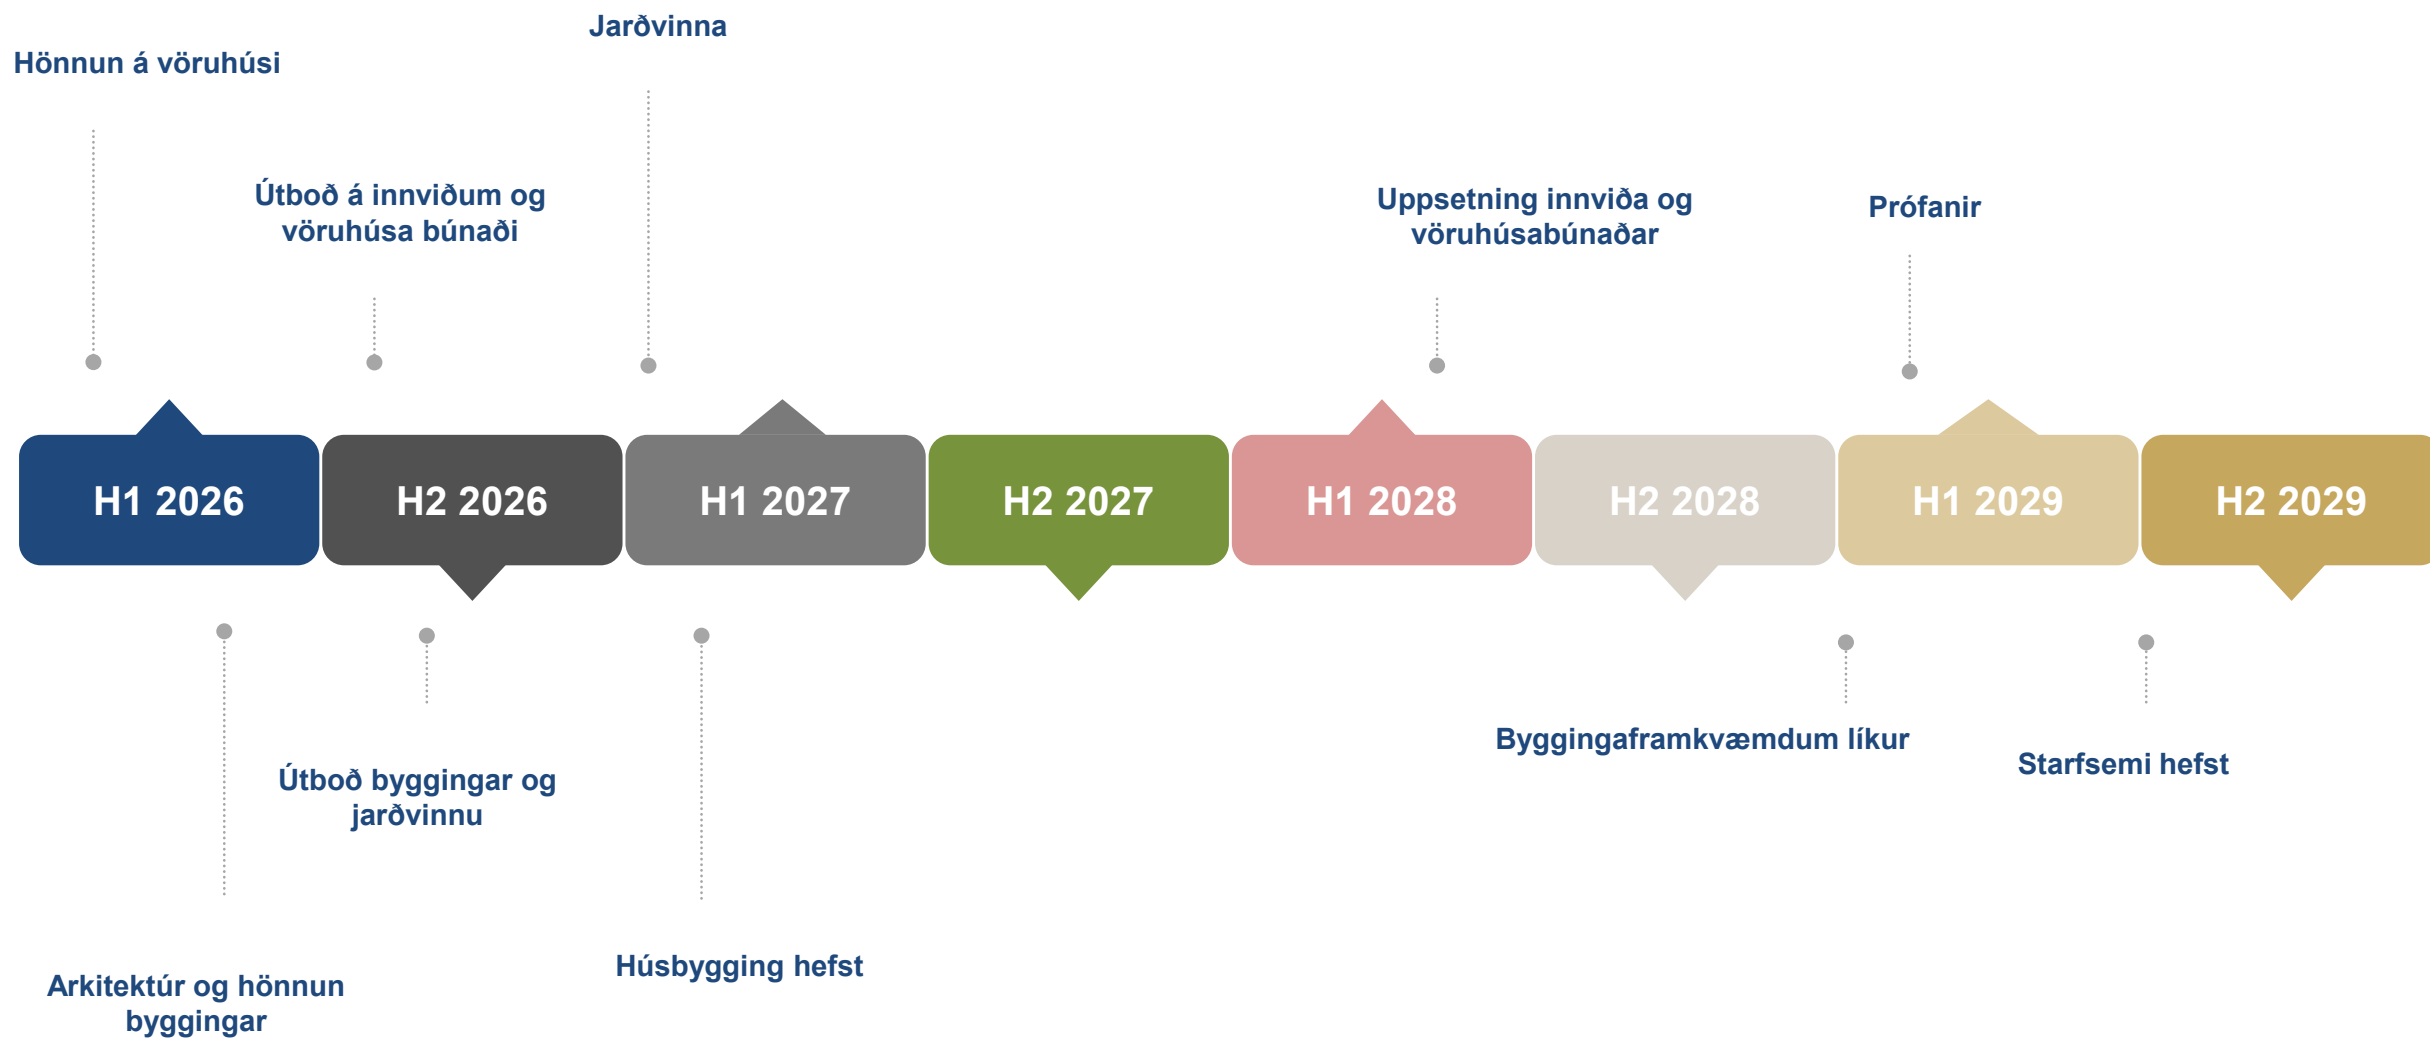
Jarðvinna

Hönnun á vöruhúsi

Útboð á innviðum og vöruhúsa búnaði

Uppsetning innviða og vöruhúsabúnaðar

Prófanir

H1 2026

H2 2026

H1 2027

H2 2027

H1 2028

H2 2028

H1 2029

H2 2029

Byggingaframkvæmdum líkur

Starfsemi hefst

Útboð byggingar og jarðvinnu

Húsbygging hefst

Arkitektúr og hönnun byggingar